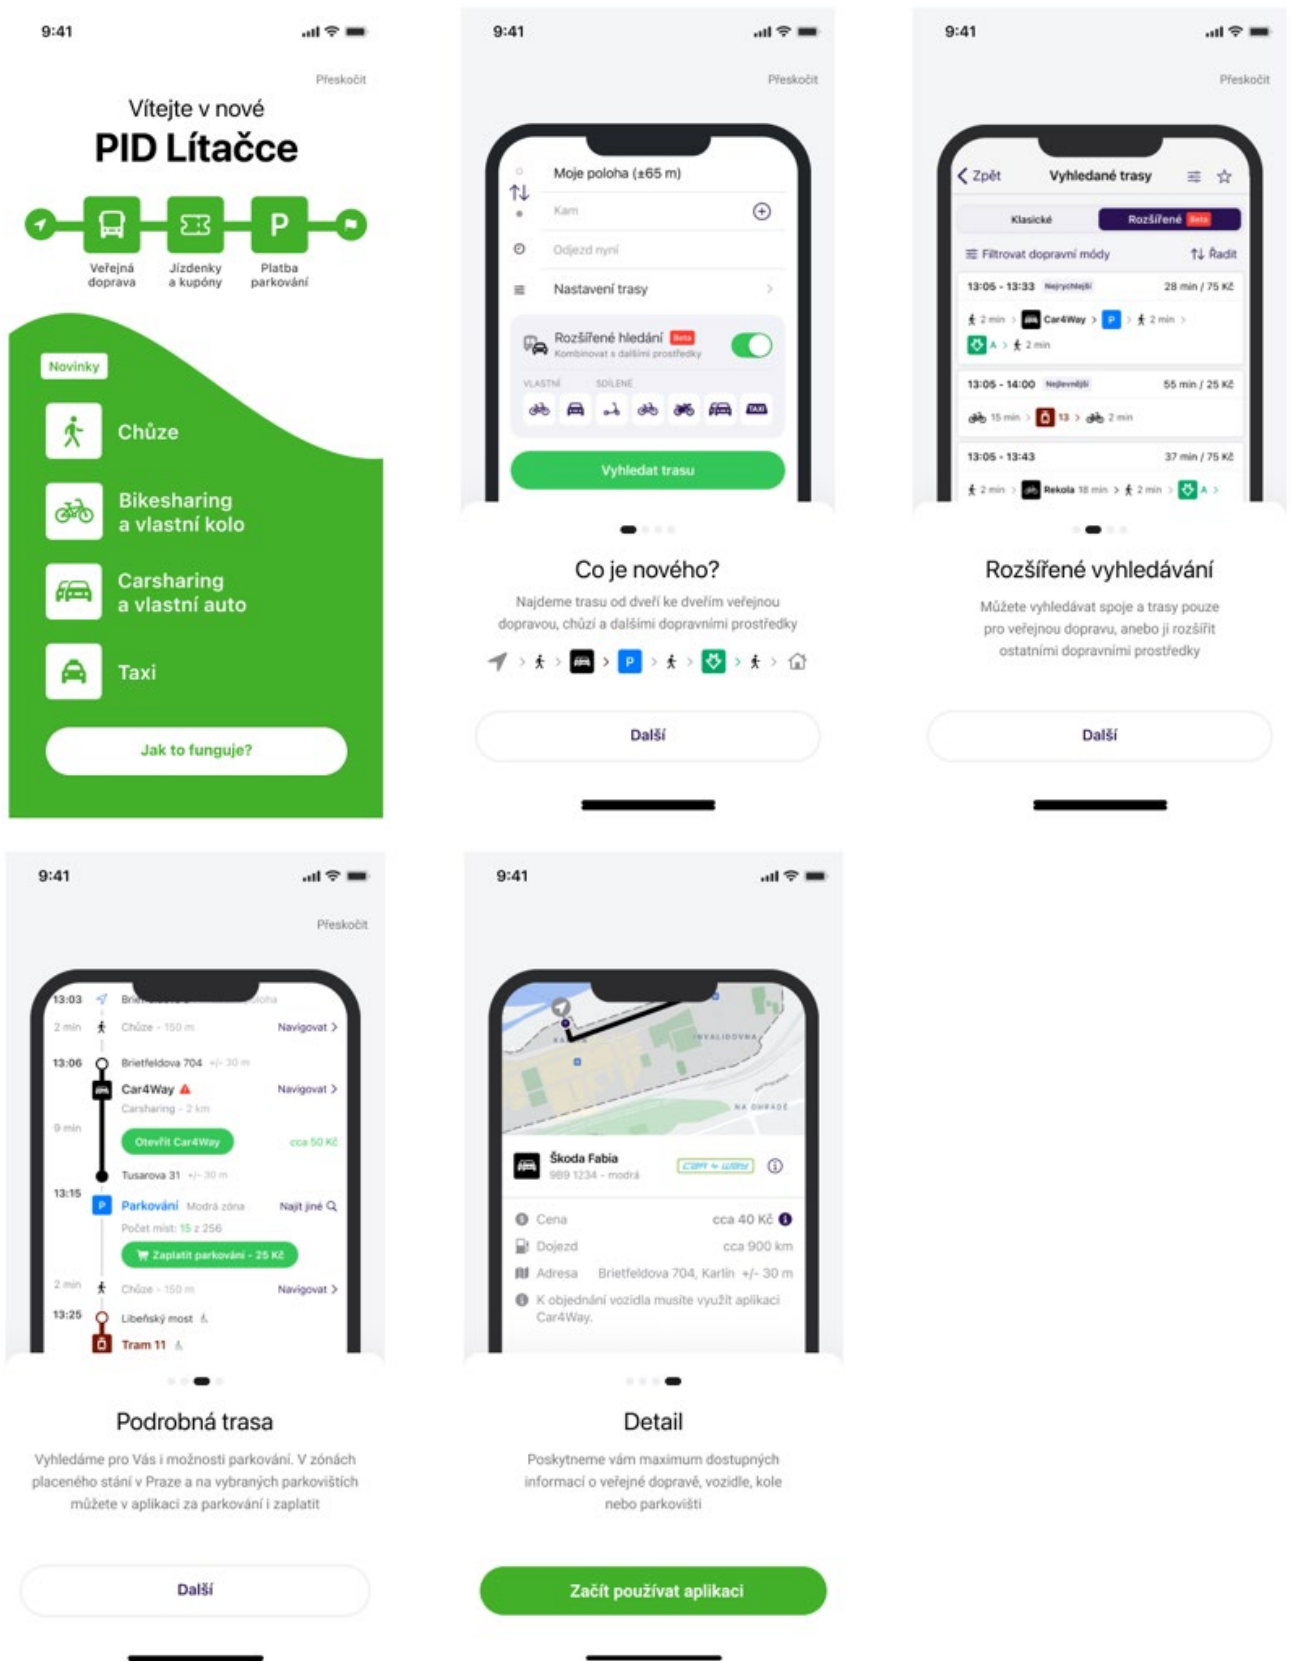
9:41

Přeskočit

Vítejte v nové
PID Lítačce

P

Veřejná doprava

Jízdenky a kupóny

Platba parkování

Novinky

Chůze

Bikesharing a vlastní kolo

Carsharing a vlastní auto

Taxi

Jak to funguje?

9:41

Přeskočit

Moje poloha (±65 m)

Kam

Odjezd nyní

Nastavení trasy

Rozšířené hledání Beta
Kombinovat s dalšími prostředky

VLASTNÍ SDÍLENÉ

TAXI

Vyhledat trasu

Co je nového?

Najdeme trasu od dveří ke dveřím veřejnou dopravou, chůzí a dalšími dopravními prostředky

P

Další

9:41

Přeskočit

Zpět Vyhledané trasy

Klasické Rozšířené Beta

Filtrovat dopravní módy Řadit

13:05 - 13:33 Nejrychlejší 28 min / 75 Kč

2 min Car4Way P 2 min

A 2 min

13:05 - 14:00 Nejlevnější 55 min / 25 Kč

15 min 13 2 min

13:05 - 13:43 37 min / 75 Kč

2 min Rekola 18 min 2 min A

Rozšířené vyhledávání

Můžete vyhledávat spoje a trasy pouze pro veřejnou dopravu, anebo ji rozšířit ostatními dopravními prostředky

Další

9:41

Přeskočit

13:03 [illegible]

2 min Chůze - 150 m Navigovat

13:06 Břetfeldova 704 +/- 30 m

Car4Way Navigovat
Carsharing - 2 km

9 min

Otevřít Car4Way cca 50 Kč

Tusarova 31 +/- 30 m

13:15 P Parkování Modrá zóna Najít jiné
Počet míst: 15 z 256

Zaplatit parkování - 25 Kč

2 min Chůze - 150 m Navigovat

13:25 Libeňský most

Tram 11

Podrobná trasa

Vyhledáme pro Vás i možnosti parkování. V zónách placeného stání v Praze a na vybraných parkovištích můžete v aplikaci za parkování i zaplatit

Další

9:41

INVALIDOVNA

NA OHRADĚ

Škoda Fabia
9B9 1234 - modrá

car4way

Cena cca 40 Kč

Dojezd cca 900 km

Adresa Břetfeldova 704, Karlín +/- 30 m

K objednání vozidla musíte využít aplikaci Car4Way.

Detail

Poskytneme vám maximum dostupných informací o veřejné dopravě, vozidle, kole nebo parkovišti

Začít používat aplikaci